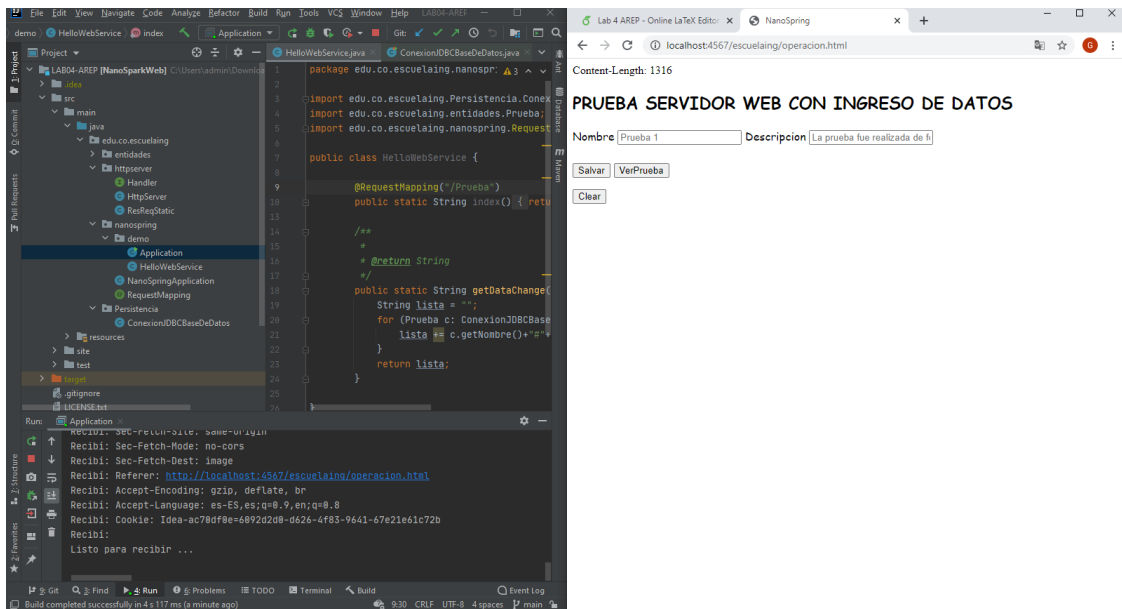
File Edit View Navigate Code Analyze Refactor Build Run Tools VCS Window Help LAB04-AREP

demo HelloWebService index Application Git:

Project

HelloWebService.java ConexionJDBCBaseDeDatos.java

LAB04-AREP [NanoSparkWeb] C:\Users\admin\Downloa
.idea
src
main
java
edu.co.escuelaing
entidades
httpserver
Handler
HttpServer
ResReqStatic
nanospring
demo
Application
HelloWebService
NanoSpringApplication
RequestMapping
Persistencia
ConexionJDBCBaseDeDatos
resources
site
test
target
.gitignore
LICENSE.txt

1 package edu.co.escuelaing.nanospr
2
3 import edu.co.escuelaing.Persistencia.Conex
4 import edu.co.escuelaing.entidades.Prueba;
5 import edu.co.escuelaing.nanospring.Request
6
7 public class HelloWebService {
8
9 @RequestMapping("/Prueba")
10 public static String index() { retu
13
14 /**
15 *
16 * @return String
17 */
18 public static String getDataChange(
19 String lista = "";
20 for (Prueba c: ConexionJDBCBase
21 lista += c.getNombre()+"#"+
22 }
23 return lista;
24 }
25
26 }

Run: Application

Recibi: Sec-Fetch-Site: same-origin
Recibi: Sec-Fetch-Mode: no-cors
Recibi: Sec-Fetch-Dest: image
Recibi: Referer: http://localhost:4567/escuelaing/operacion.html
Recibi: Accept-Encoding: gzip, deflate, br
Recibi: Accept-Language: es-ES,es;q=0.9,en;q=0.8
Recibi: Cookie: Idea-ac70df0e=6092d2d0-d626-4f83-9641-67e21e61c72b
Recibi:
Listo para recibir ...

Git Find Run Problems TODO Terminal Build Event Log
Build completed successfully in 4 s 117 ms (a minute ago) 9:30 CRLF UTF-8 4 spaces main

Lab 4 AREP - Online LaTeX Editor NanoSpring
localhost:4567/escuelaing/operacion.html

Content-Length: 1316

PRUEBA SERVIDOR WEB CON INGRESO DE DATOS

Nombre Prueba 1 Descripcion La prueba fue realizada de f

Salvar VerPrueba

Clear